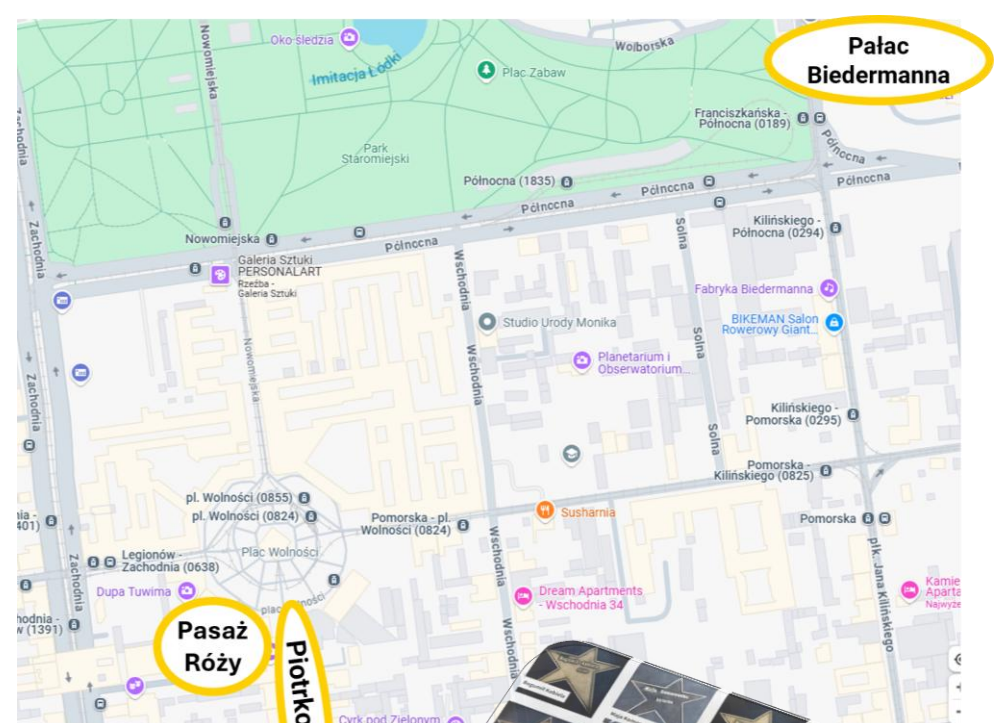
Pałac Biedermanna

Oko śledzia
Imitacja Łódki
Plac Zabaw
Wolborska
Nowomiejska
Zachodnia
Park Staromiejski
Franciszkańska - Północna (0189)
Północna
Północna (1835)
Północna
Północna
Nowomiejska
Północna
Solna
Kilińskiego - Północna (0294)
Galeria Sztuki PERSONALART
Rzeźba - Galeria Sztuki
Wschodnia
Fabryka Biedermanna
Studio Urody Monika
BIKEMAN Salon Rowerowy Giant...
Zachodnia
Nowomiejska
Planetarium i Obserwatorium...
Solna
Wschodnia
Kilińskiego - Pomorska (0295)
Solna
Pomorska - Kilińskiego (0825)
pl. Wolności (0855)
pl. Wolności (0824)
Pomorska - pl. Wolności (0824)
Susharnia
Pomorska
nia - 401)
Legionów - Zachodnia (0638)
Plac Wolności
Zachodnia
Dupa Tuwima
plac Wolności
Wschodnia
Dream Apartments - Wschodnia 34
plk. Jana Kilińskiego
Kamie Aparta Najwyż
hodnia - w (1391)
Pasaż Róży
Piotrko
Wschodnia
Cyrk pod Zielonym